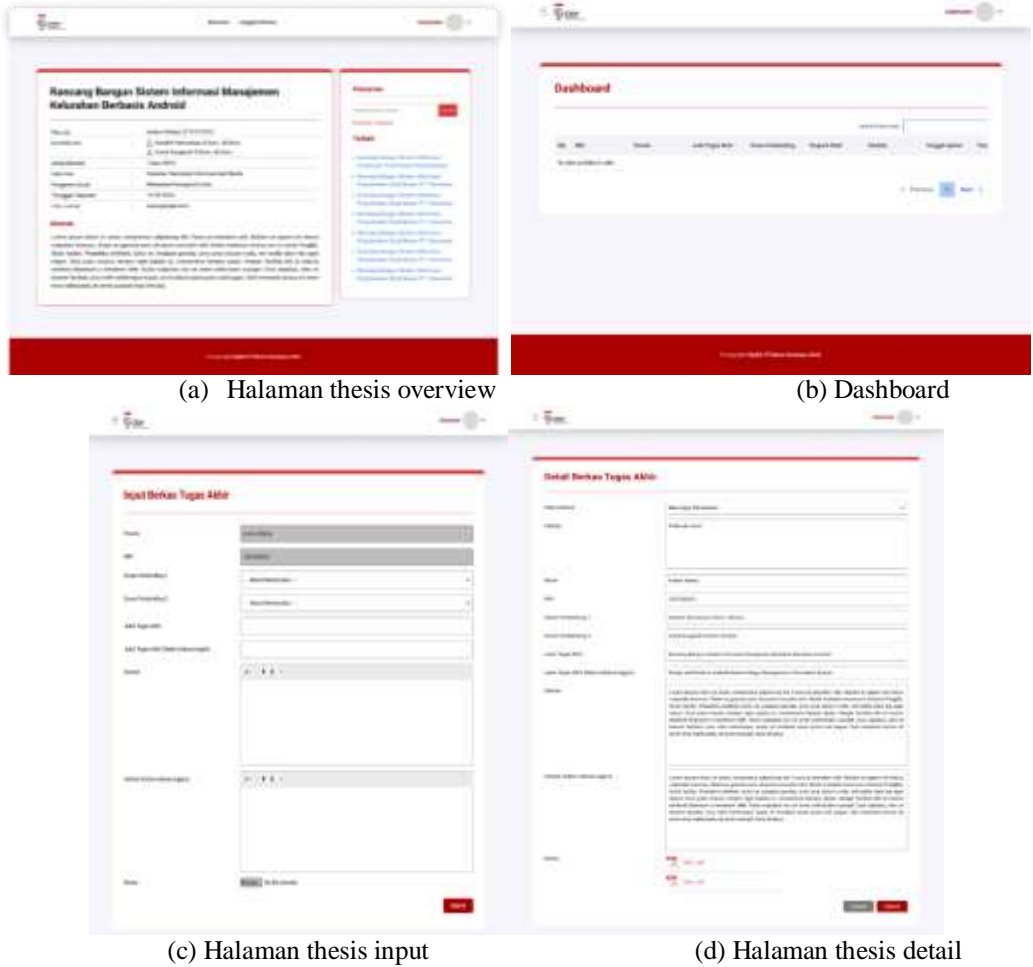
Rancang Bangun Sistem Informasi Manajemen Kelurahan Berbasis Android

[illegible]

Dashboard

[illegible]

(a) Halaman thesis overview

(b) Dashboard

Input Berkas Tugas Akhir

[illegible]

Detail Berkas Tugas Akhir

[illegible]

(c) Halaman thesis input

(d) Halaman thesis detail